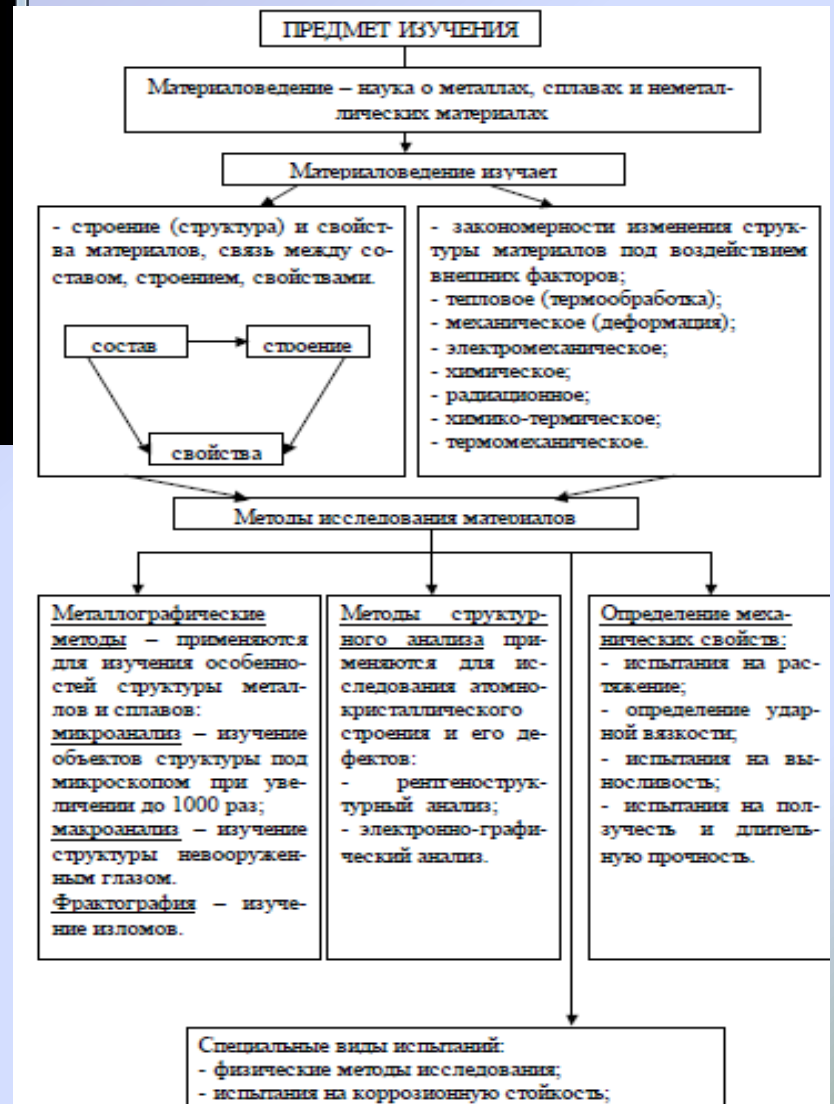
ПРЕДМЕТ ИЗУЧЕНИЯ

Материаловедение – наука о металлах, сплавах и неметаллических материалах

Материаловедение изучает

- строение (структура) и свойства материалов, связь между составом, строением, свойствами.

состав

строение

свойства

- закономерности изменения структуры материалов под воздействием внешних факторов;
- тепловое (термообработка);
- механическое (деформация);
- электромеханическое;
- химическое;
- радиационное;
- химико-термическое;
- термомеханическое.

Методы исследования материалов

Металлографические методы – применяются для изучения особенностей структуры металлов и сплавов:
микроанализ – изучение объектов структуры под микроскопом при увеличении до 1000 раз;
макроанализ – изучение структуры невооруженным глазом.
Фрактография – изучение изломов.

Методы структурного анализа применяются для исследования атомно-кристаллического строения и его дефектов:
- рентгеноструктурный анализ;
- электронно-графический анализ.

Определение механических свойств:
- испытания на растяжение;
- определение ударной вязкости;
- испытания на выносливость;
- испытания на ползучесть и длительную прочность.

Специальные виды испытаний:
- физические методы исследования;
- испытания на коррозионную стойкость;